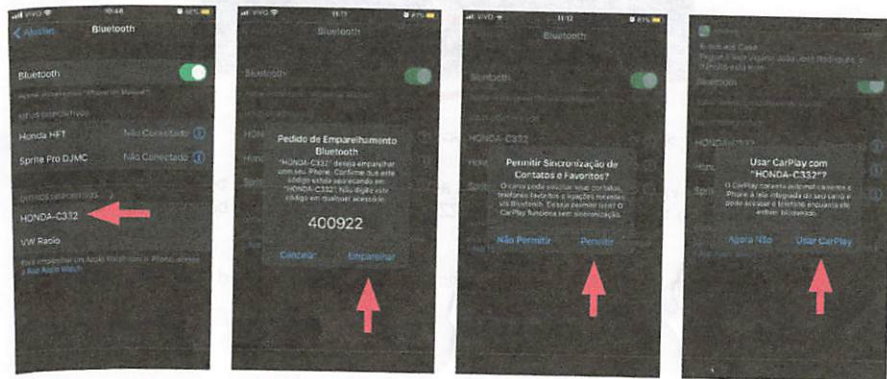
VIVO 10:44 85%
< Ajustes Bluetooth
Bluetooth
Agora visível como "iPhone de Manoel".
MEUS DISPOSITIVOS
Honda HFT Não Conectado
Sprite Pro DJMC Não Conectado
OUTROS DISPOSITIVOS
HONDA-C332
VW Radio
Para emparelhar um Apple Watch com o iPhone, acesse o app Apple Watch.

VIVO 11:11 87%
Bluetooth
Bluetooth
HONDA-C332
Pedido de Emparelhamento Bluetooth
"HONDA-C332" deseja emparelhar com seu iPhone. Confirme que este código está aparecendo em "HONDA-C332". Não digite este código em qualquer acessório.
400922
Cancelar Emparelhar

VIVO 11:12 87%
Bluetooth
Bluetooth
HONDA-C332
Permitir Sincronização de Contatos e Favoritos?
O carro pode solicitar seus contatos, telefones favoritos e ligações recentes via Bluetooth. Deseja permitir isso? O CarPlay funciona sem sincronização.
Não Permitir Permitir

Bluetooth
HONDA-C332
Usar CarPlay com "HONDA-C332"?
O CarPlay conecta automaticamente o iPhone à tela integrada do seu carro e pode acessar o Bluetooth enquanto ele estiver bloqueado.
Agora Não Usar CarPlay